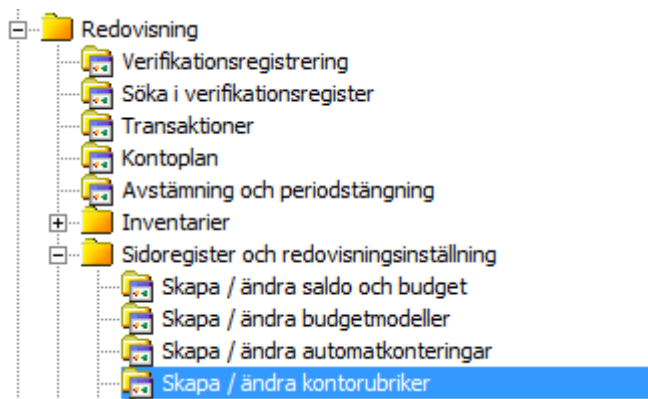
Redovisning
Verifikationsregistrering
Söka i verifikationsregister
Transaktioner
Kontoplan
Avstämning och periodstängning
Inventarier
Sidoregister och redovisningsinställning
Skapa / ändra saldo och budget
Skapa / ändra budgetmodeller
Skapa / ändra automatkonteringar
Skapa / ändra kontorubriker